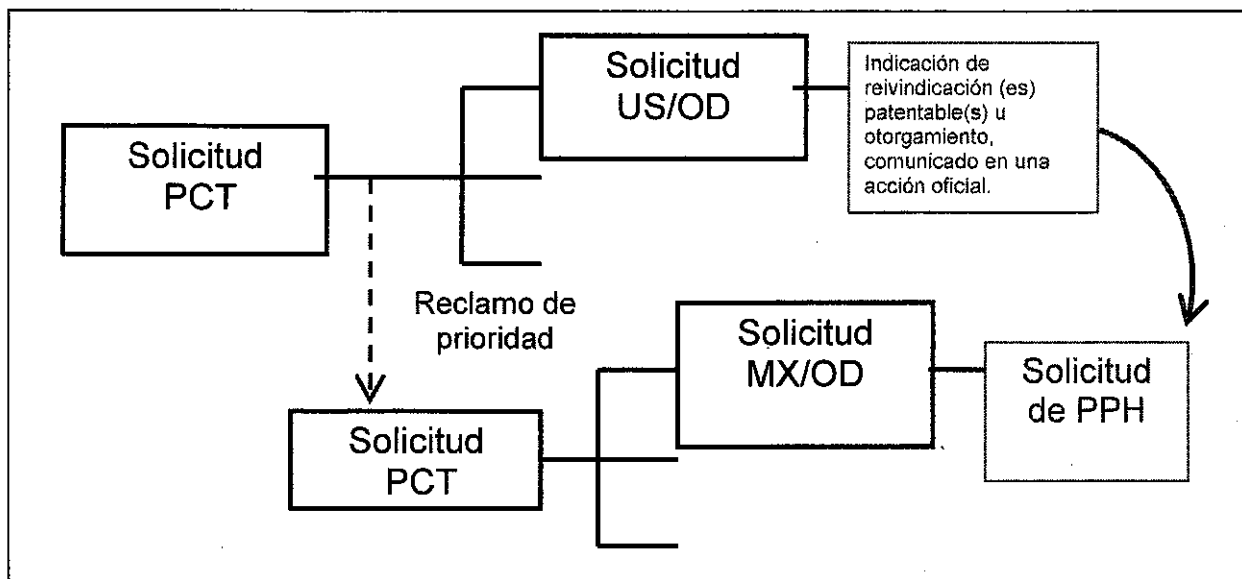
Solicitud PCT

Solicitud US/OD

Indicación de reivindicación (es) patentable(s) u otorgamiento, comunicado en una acción oficial.

Reclamo de prioridad

Solicitud MX/OD

Solicitud de PPH

Solicitud PCT